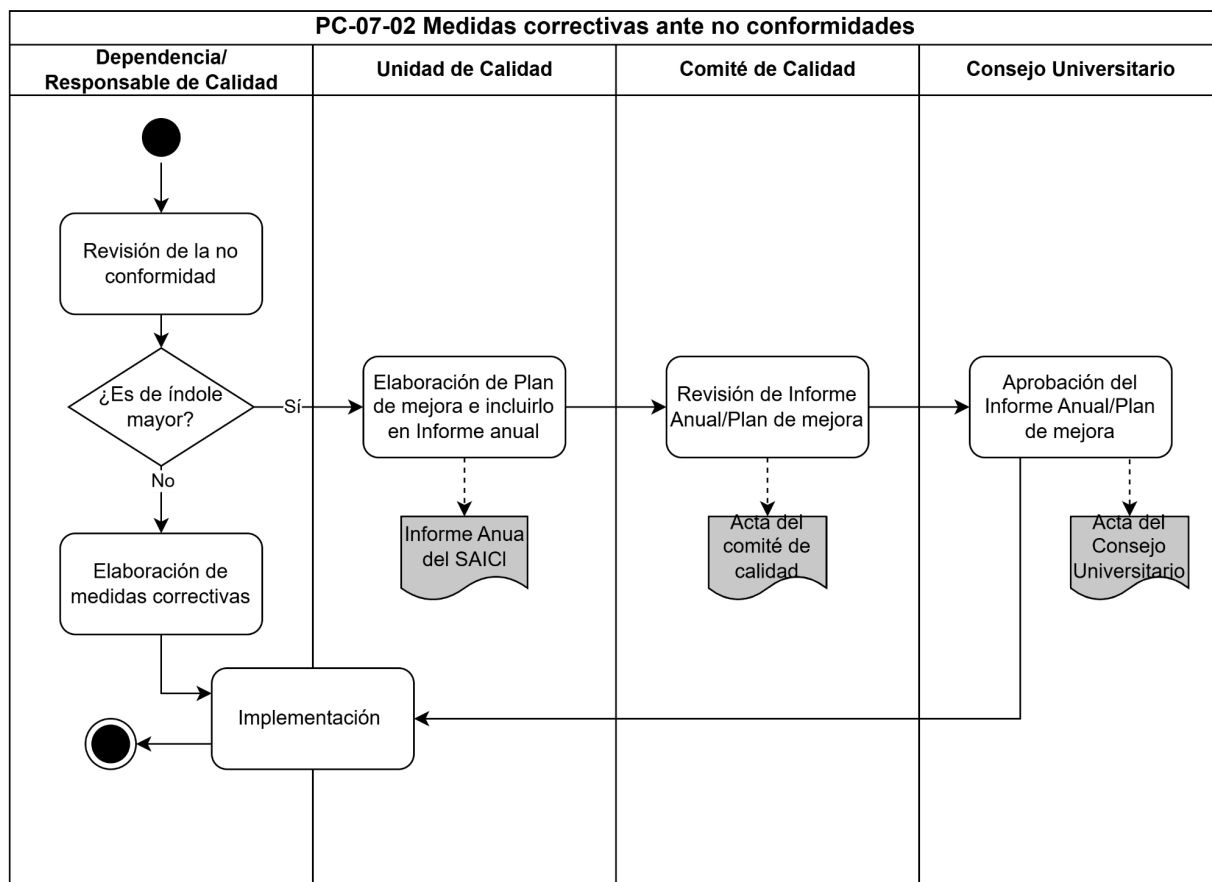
PC-07-02 Medidas correctivas ante no conformidades

| Dependencia/ Responsable de Calidad | Unidad de Calidad | Comité de Calidad | Consejo Universitario |
|---|---|---|---|

Revisión de la no conformidad

¿Es de índole mayor?

Sí

No

Elaboración de Plan de mejora e incluirlo en Informe anual

Informe Anua del SAICI

Revisión de Informe Anual/Plan de mejora

Acta del comité de calidad

Aprobación del Informe Anual/Plan de mejora

Acta del Consejo Universitario

Elaboración de medidas correctivas

Implementación